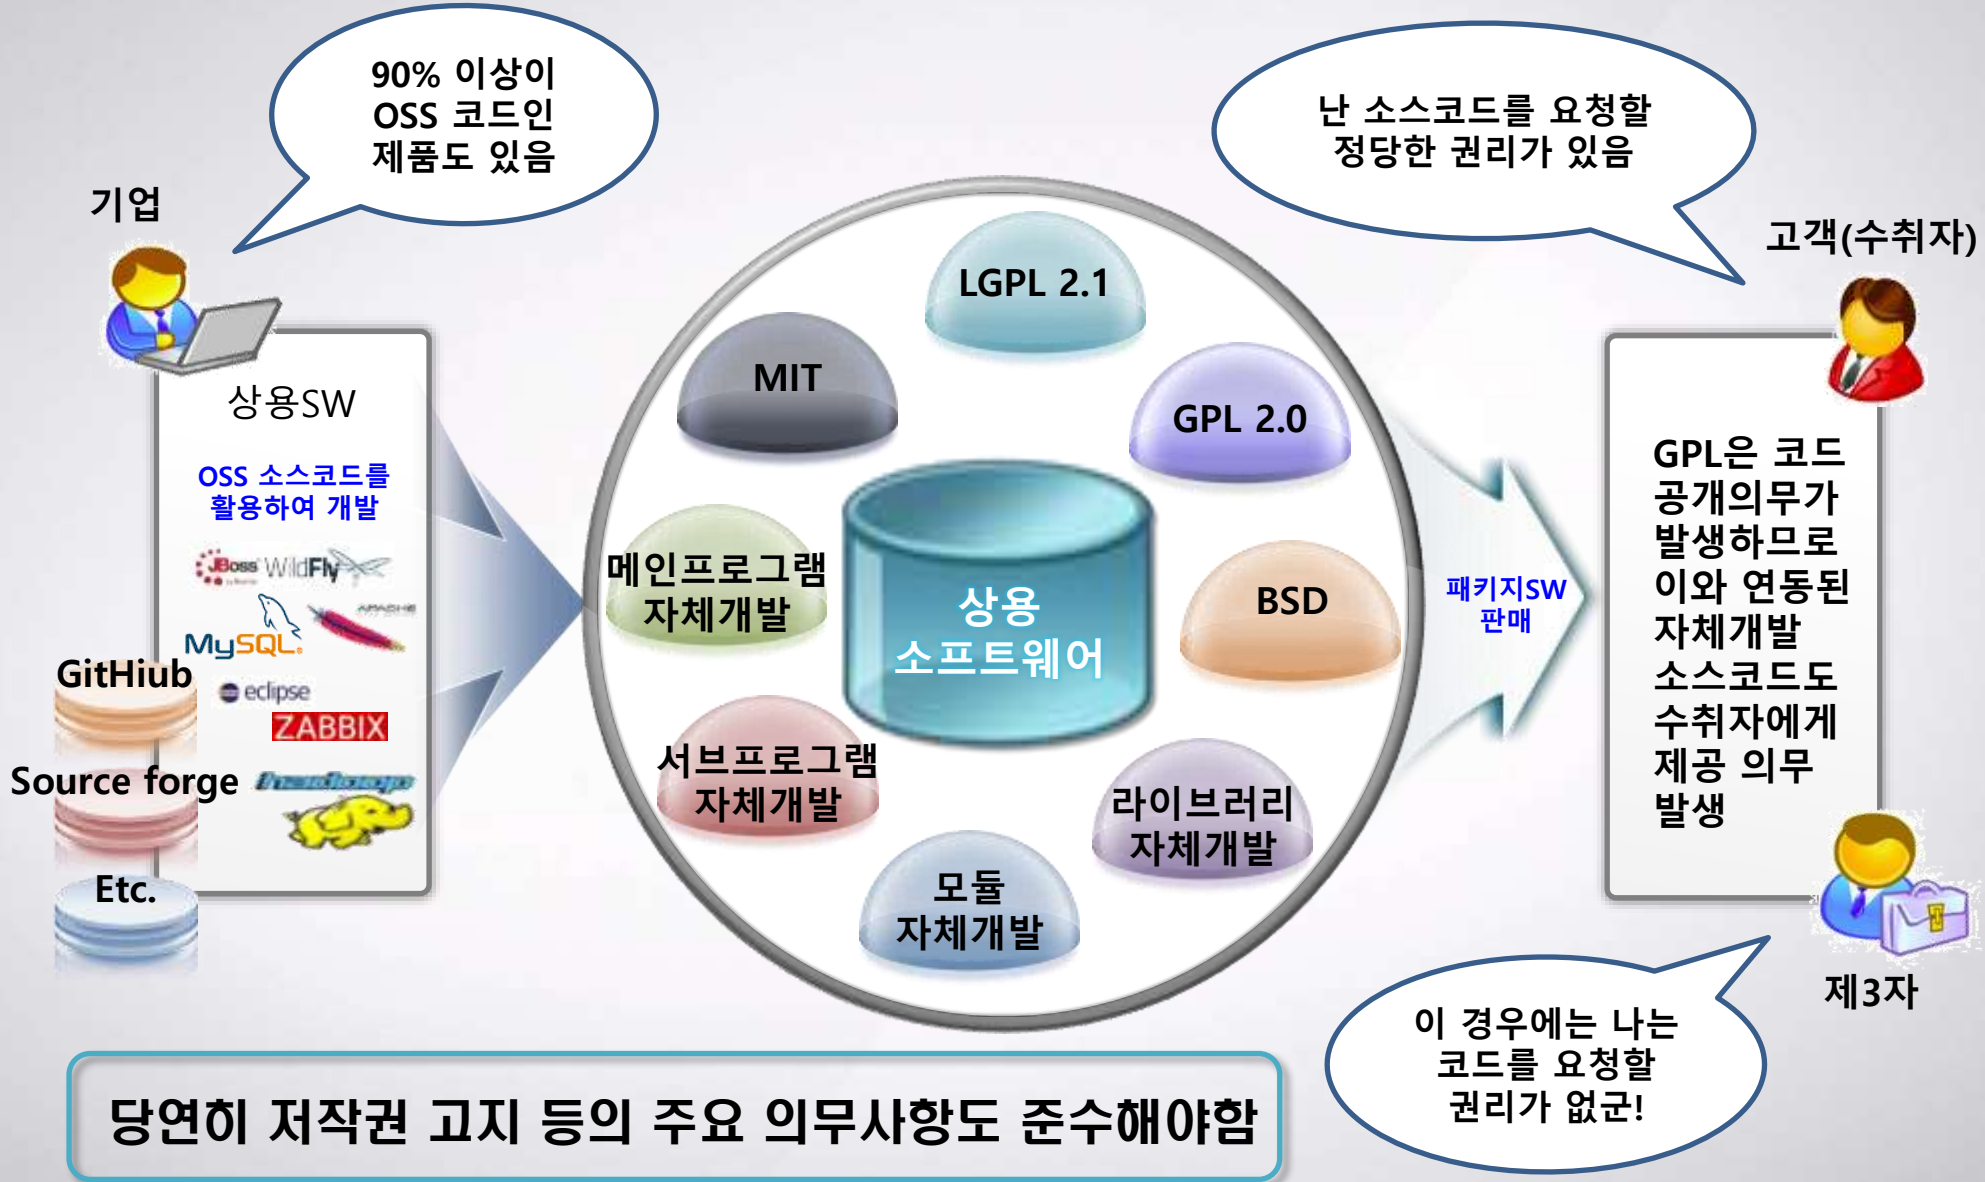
90% 이상이
OSS 코드인
제품도 있음

기업

상용SW

OSS 소스코드를
활용하여 개발

JBoss WildFly

MySQL

APACHE

eclipse

ZABBIX

GitHiub

Source forge

Etc.

난 소스코드를 요청할
정당한 권리가 있음

고객(수취자)

LGPL 2.1

MIT

GPL 2.0

메인프로그램
자체개발

상용
소프트웨어

BSD

서브프로그램
자체개발

라이브러리
자체개발

모듈
자체개발

패키지SW
판매

GPL은 코드
공개의무가
발생하므로
이와 연동된
자체개발
소스코드도
수취자에게
제공 의무
발생

제3자

이 경우에는 나는
코드를 요청할
권리가 없군!

당연히 저작권 고지 등의 주요 의무사항도 준수해야함